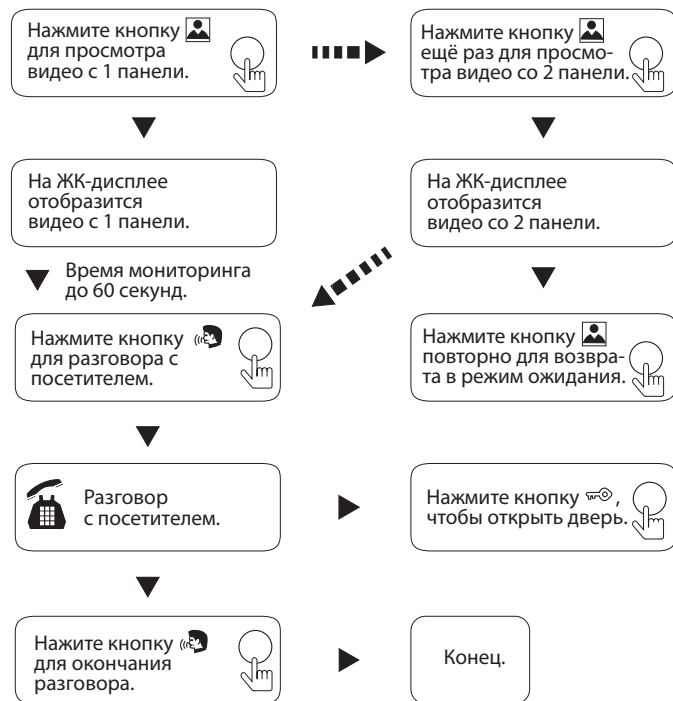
Нажмите кнопку для просмотра видео с 1 панели.

Нажмите кнопку ещё раз для просмотра видео со 2 панели.

На ЖК-дисплее отобразится видео с 1 панели.

На ЖК-дисплее отобразится видео со 2 панели.

Время мониторинга до 60 секунд.

Нажмите кнопку для разговора с посетителем.

Нажмите кнопку повторно для возврата в режим ожидания.

Разговор с посетителем.

Нажмите кнопку, чтобы открыть дверь.

Нажите кнопку для окончания разговора.

Конец.